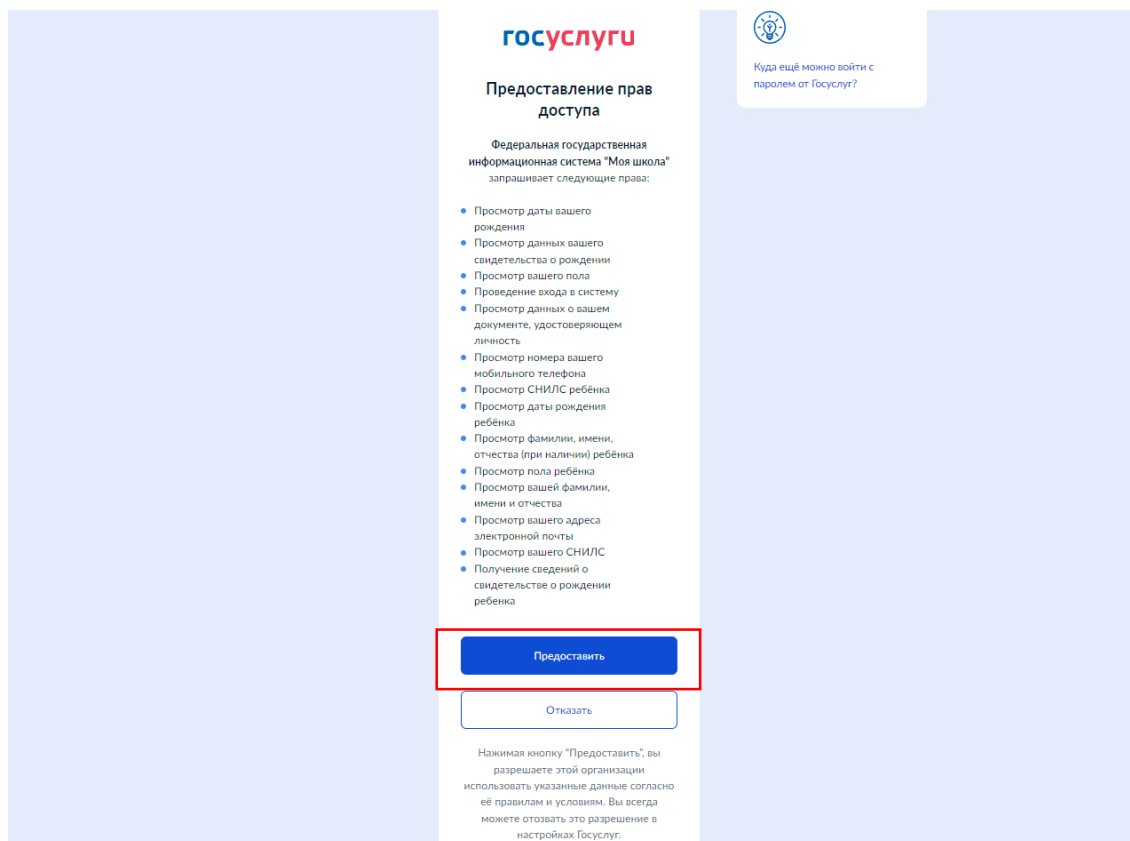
госуслуги

Предоставление прав доступа

Федеральная государственная информационная система "Моя школа" запрашивает следующие права:

- Просмотр даты вашего рождения
- Просмотр данных вашего свидетельства о рождении
- Просмотр вашего пола
- Проведение входа в систему
- Просмотр данных о вашем документе, удостоверяющем личность
- Просмотр номера вашего мобильного телефона
- Просмотр СНИЛС ребёнка
- Просмотр даты рождения ребёнка
- Просмотр фамилии, имени, отчества (при наличии) ребёнка
- Просмотр пола ребёнка
- Просмотр вашей фамилии, имени и отчества
- Просмотр вашего адреса электронной почты
- Просмотр вашего СНИЛС
- Получение сведений о свидетельстве о рождении ребенка

Предоставить

Отказать

Нажимая кнопку "Предоставить", вы разрешаете этой организации использовать указанные данные согласно её правилам и условиям. Вы всегда можете отозвать это разрешение в настройках Госуслуг.

Куда ещё можно войти с паролем от Госуслуг?